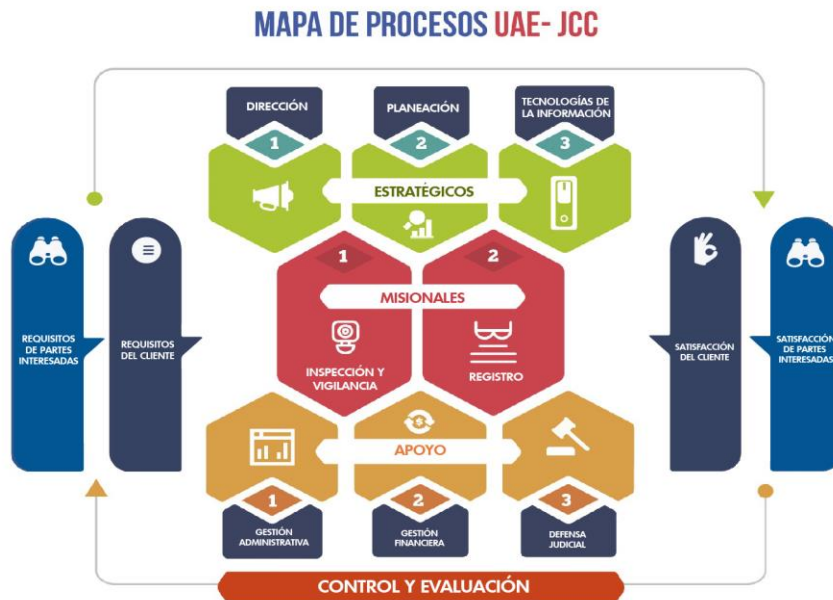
MAPA DE PROCESOS UAE- JCC

DIRECCIÓN
1
PLANEACIÓN
2
TECNOLOGÍAS DE LA INFORMACIÓN
3
ESTRATÉGICOS

REQUISITOS DE PARTES INTERESADAS
REQUISITOS DEL CLIENTE

1
2
MISIONALES
INSPECCIÓN Y VIGILANCIA
REGISTRO

SATISFACCIÓN DEL CLIENTE
SATISFACCIÓN DE PARTES INTERESADAS

APOYO
1
GESTIÓN ADMINISTRATIVA
2
GESTIÓN FINANCIERA
3
DEFENSA JUDICIAL

CONTROL Y EVALUACIÓN